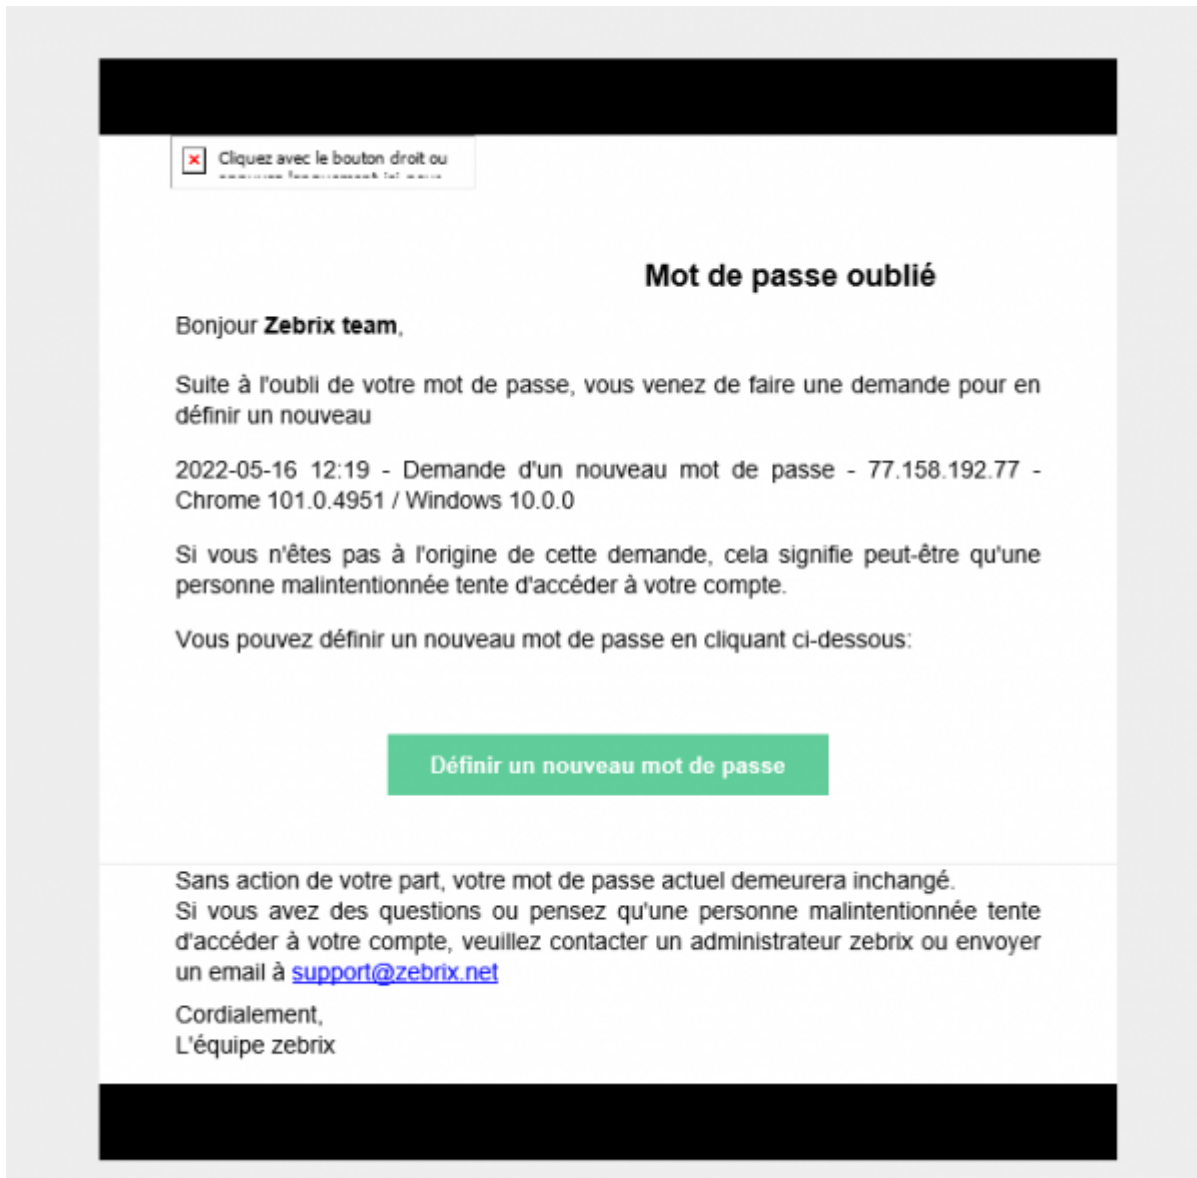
Cliquez avec le bouton droit ou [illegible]

Mot de passe oublié

Bonjour **Zebrix team**,

Suite à l'oubli de votre mot de passe, vous venez de faire une demande pour en définir un nouveau

2022-05-16 12:19 - Demande d'un nouveau mot de passe - 77.158.192.77 - Chrome 101.0.4951 / Windows 10.0.0

Si vous n'êtes pas à l'origine de cette demande, cela signifie peut-être qu'une personne malintentionnée tente d'accéder à votre compte.

Vous pouvez définir un nouveau mot de passe en cliquant ci-dessous:

Définir un nouveau mot de passe

Sans action de votre part, votre mot de passe actuel demeurera inchangé.
Si vous avez des questions ou pensez qu'une personne malintentionnée tente d'accéder à votre compte, veuillez contacter un administrateur zebrix ou envoyer un email à support@zebrix.net

Cordialement,
L'équipe zebrix